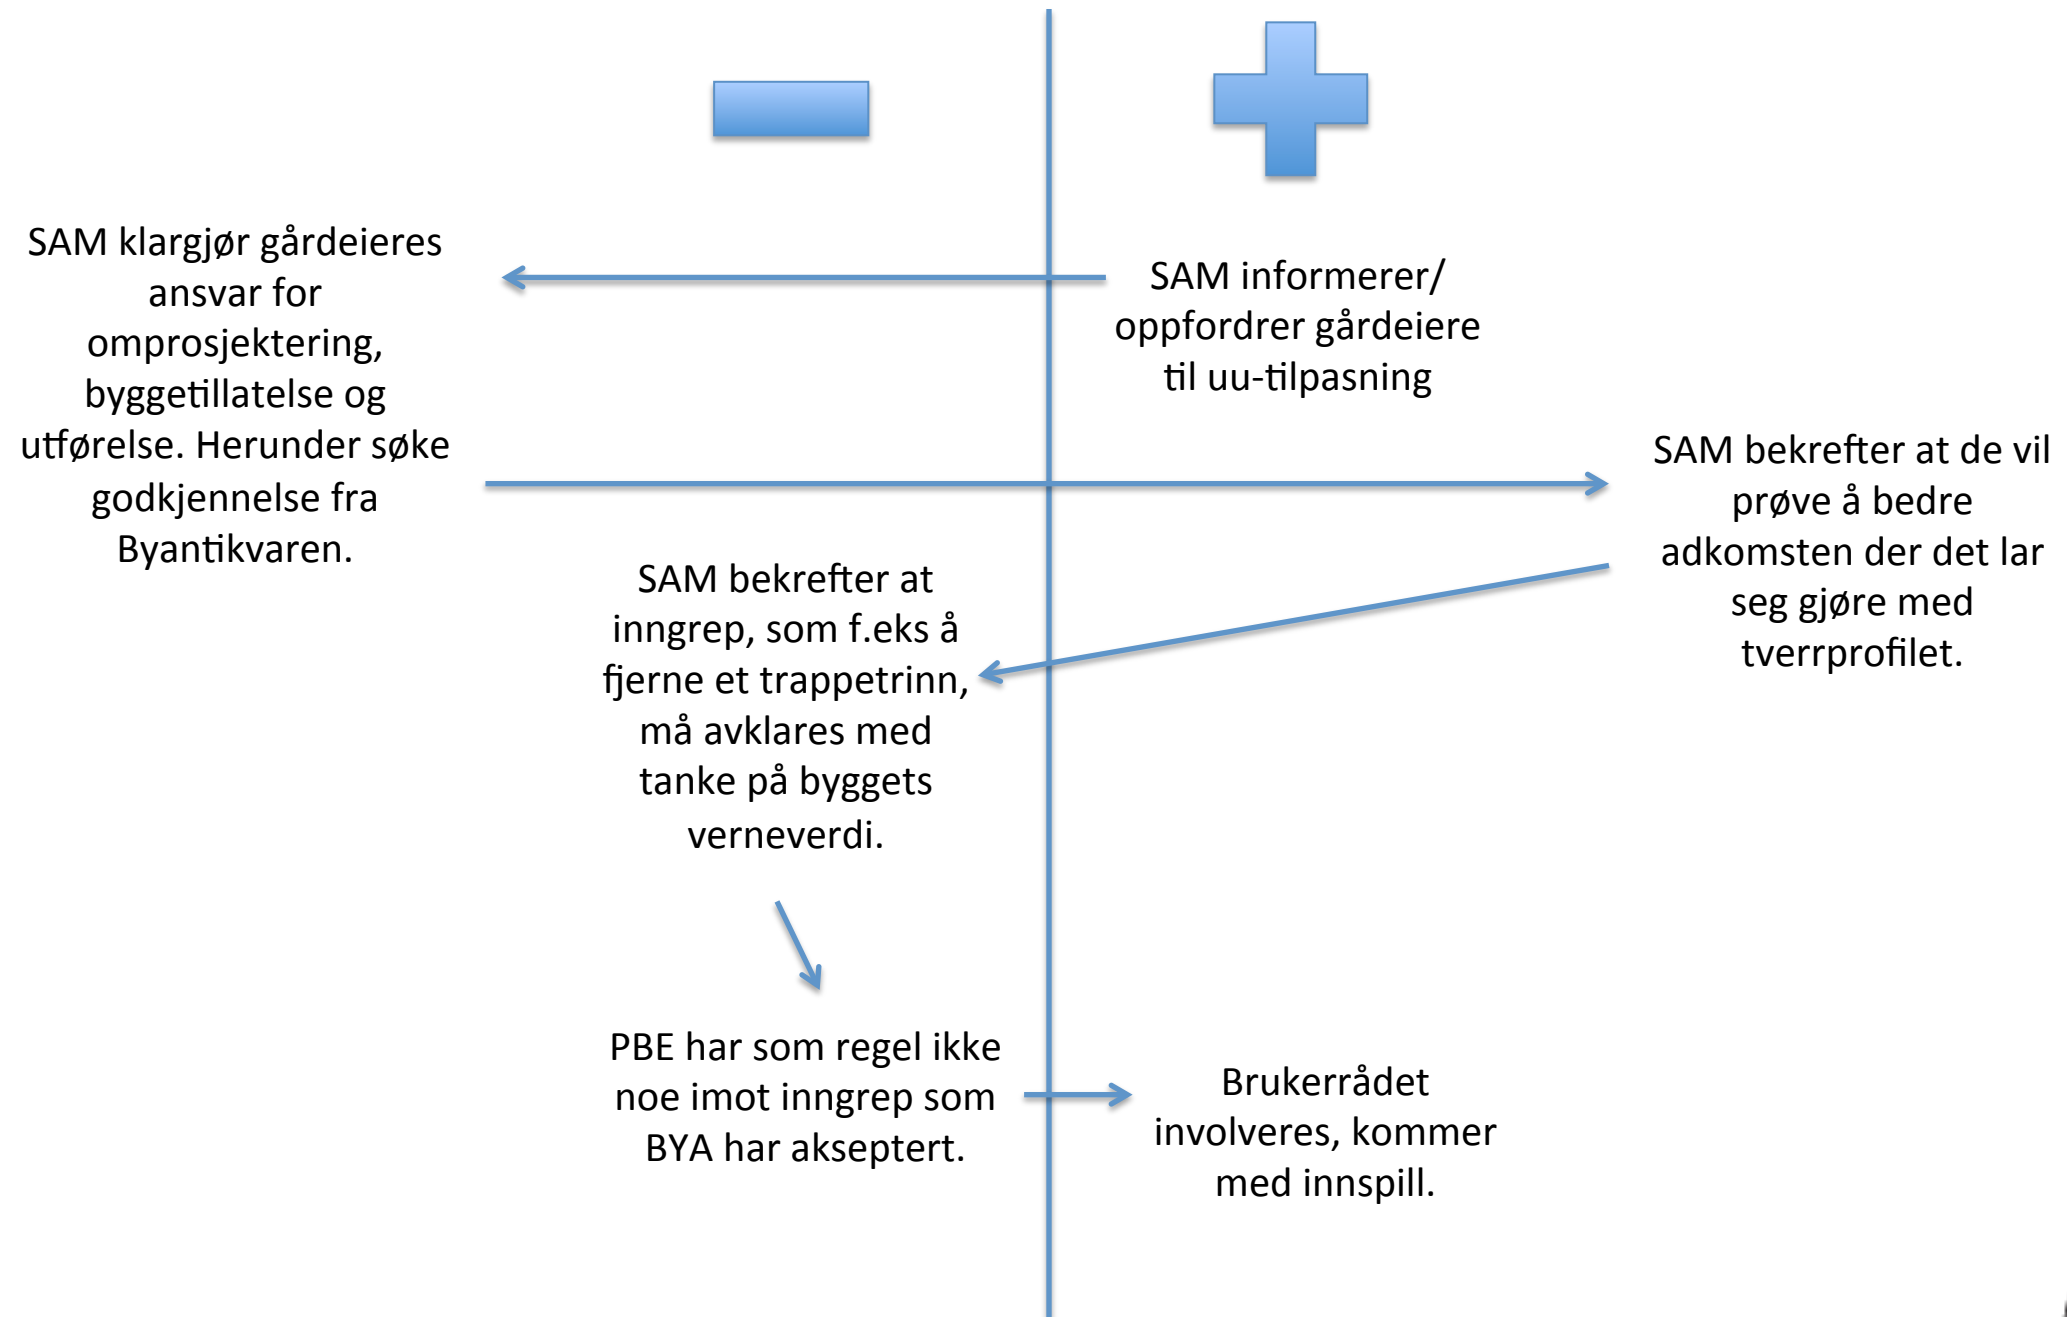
SAM informerer/ oppfordrer gårdeiere til uu-tilpasning

SAM klargjør gårdeieres ansvar for omprosjektering, byggetillatelse og utførelse. Herunder søke godkjennelse fra Byantikvaren.

SAM bekrefter at de vil prøve å bedre adkomsten der det lar seg gjøre med tverrprofilet.

SAM bekrefter at inngrep, som f.eks å fjerne et trappetrinn, må avklares med tanke på byggets verneverdi.

PBE har som regel ikke noe imot inngrep som BYA har akseptert.

Brukerrådet involveres, kommer med innspill.